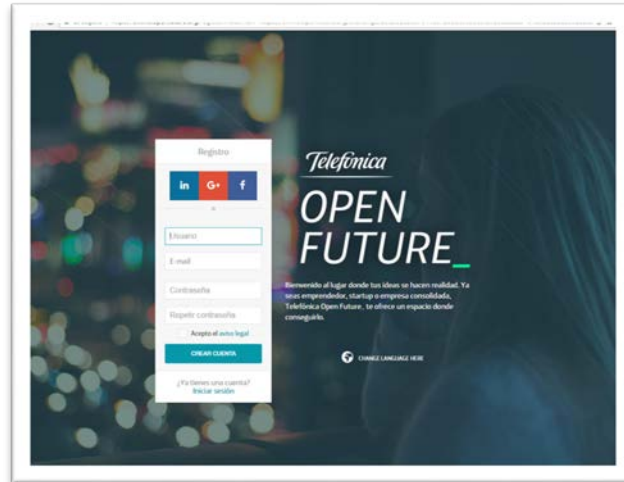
Registro

in G+ f

o

Usuario

E-mail

Contraseña

Repetir contraseña

Acepto el aviso legal

CREAR CUENTA

¿Ya tienes una cuenta? Iniciar sesión

Telefónica

OPEN FUTURE_

Bienvenido al lugar donde tus ideas se hacen realidad. Ya seas emprendedor, startup o empresa consolidada, Telefónica Open Future, te ofrece un espacio donde conseguirlo.

CHANGE LANGUAGE HERE